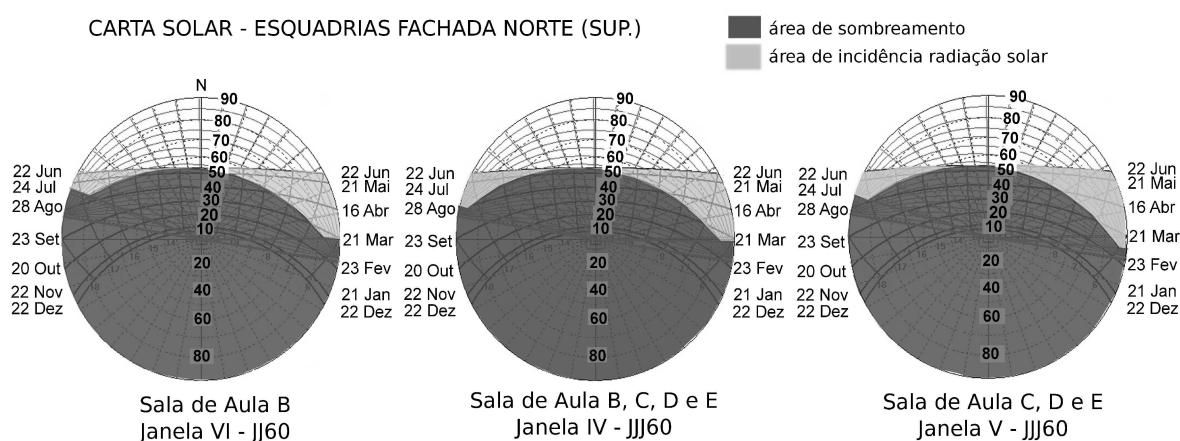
CARTA SOLAR - ESQUADRIAS FACHADA NORTE (SUP.)

área de sombreamento
área de incidência radiação solar

N
90
80
70
60
50
40
30
20
10
20
40
60
80

22 Jun
24 Jul
28 Ago
23 Set
20 Out
22 Nov
22 Dez

22 Jun
21 Mai
16 Abr
21 Mar
23 Fev
21 Jan
22 Dez

Sala de Aula B
Janela VI - JJ60

90
80
70
60
50
40
30
20
10
20
40
60
80

22 Jun
24 Jul
28 Ago
23 Set
20 Out
22 Nov
22 Dez

22 Jun
21 Mai
16 Abr
21 Mar
23 Fev
21 Jan
22 Dez

Sala de Aula B, C, D e E
Janela IV - JJJ60

90
80
70
60
50
40
30
20
10
20
40
60
80

22 Jun
24 Jul
28 Ago
23 Set
20 Out
22 Nov
22 Dez

22 Jun
21 Mai
16 Abr
21 Mar
23 Fev
21 Jan
22 Dez

Sala de Aula C, D e E
Janela V - JJJ60